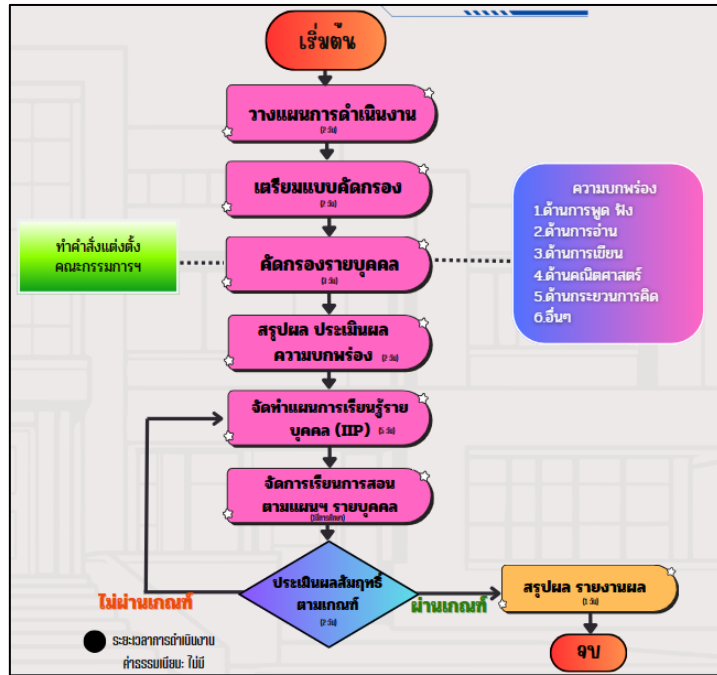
เริ่มต้น

วางแผนการดำเนินงาน
(7 วัน)

เตรียมแบบคัดกรอง
(7 วัน)

ทำคำสั่งแต่งตั้ง
คณะกรรมการฯ

คัดกรองรายบุคคล
(3 วัน)

ความบกพร่อง
1.ด้านการพูด ฟัง
2.ด้านการอ่าน
3.ด้านการเขียน
4.ด้านคณิตศาสตร์
5.ด้านกระบวนการคิด
6.อื่นๆ

สรุปผล ประเมินผล
ความบกพร่อง (7 วัน)

จัดทำแผนการเรียนรู้ราย
บุคคล (IIP) (5 วัน)

จัดการเรียนการสอน
ตามแผนฯ รายบุคคล
(ปีการศึกษา)

ประเมินผลสัมฤทธิ์
ตามเกณฑ์
(7 วัน)

ไม่ผ่านเกณฑ์

ผ่านเกณฑ์

สรุปผล รายงานผล
(5 วัน)

จบ

ระยะเวลาการดำเนินงาน
ค่าธรรมเนียม: ไม่มี